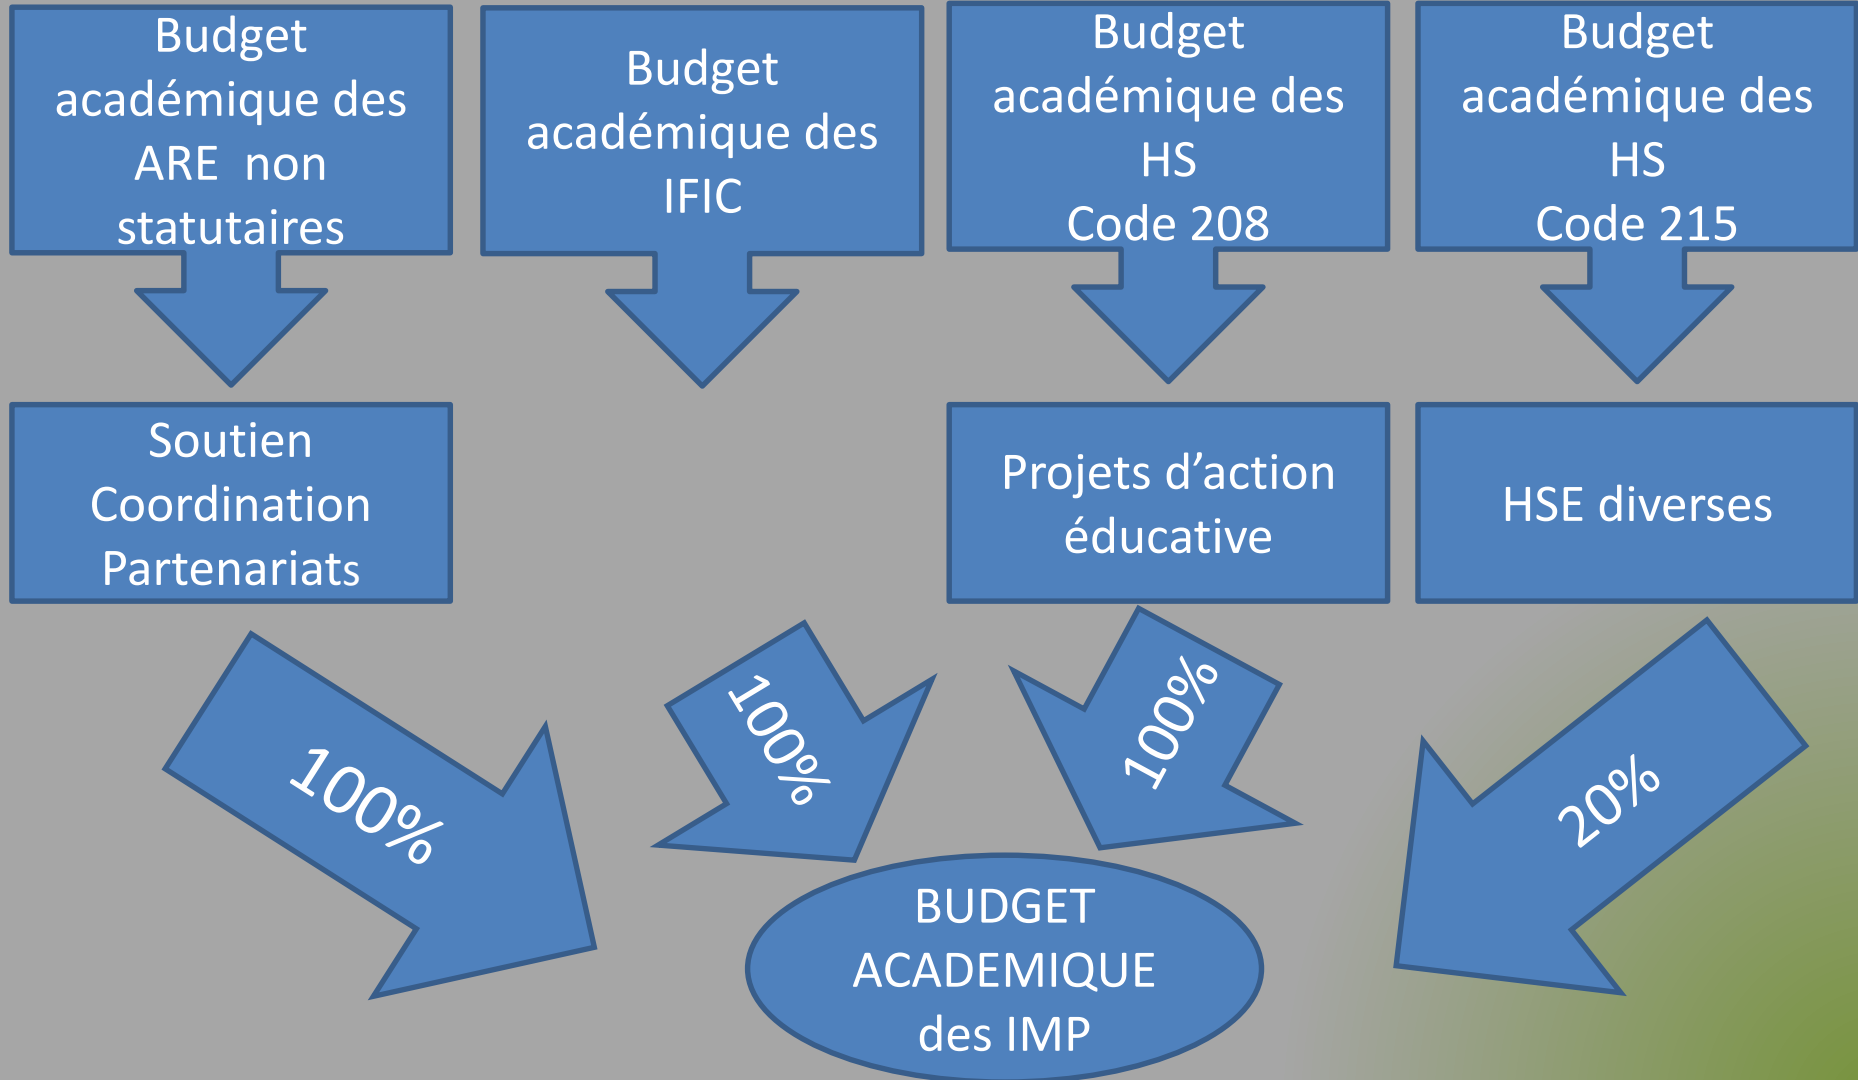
Budget académique des ARE non statutaires

Budget académique des IFIC

Budget académique des HS Code 208

Budget académique des HS Code 215

Soutien Coordination Partenariats

Projets d’action éducative

HSE diverses

100%

100%

100%

20%

BUDGET ACADEMIQUE des IMP